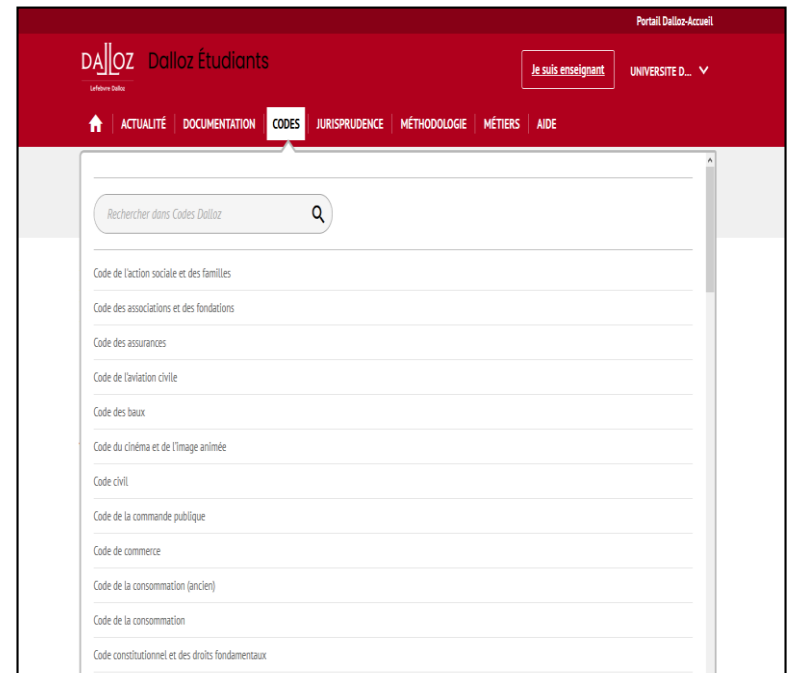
Portail Dalloz-Accueil

DALLOZ Dalloz Étudiants

Lefebvre Dalloz

Je suis enseignant

UNIVERSITE D...

ACTUALITÉ | DOCUMENTATION | CODES | JURISPRUDENCE | MÉTHODOLOGIE | MÉTIERS | AIDE

Rechercher dans Codes Dalloz

Code de l'action sociale et des familles

Code des associations et des fondations

Code des assurances

Code de l'aviation civile

Code des baux

Code du cinéma et de l'image animée

Code civil

Code de la commande publique

Code de commerce

Code de la consommation (ancien)

Code de la consommation

Code constitutionnel et des droits fondamentaux